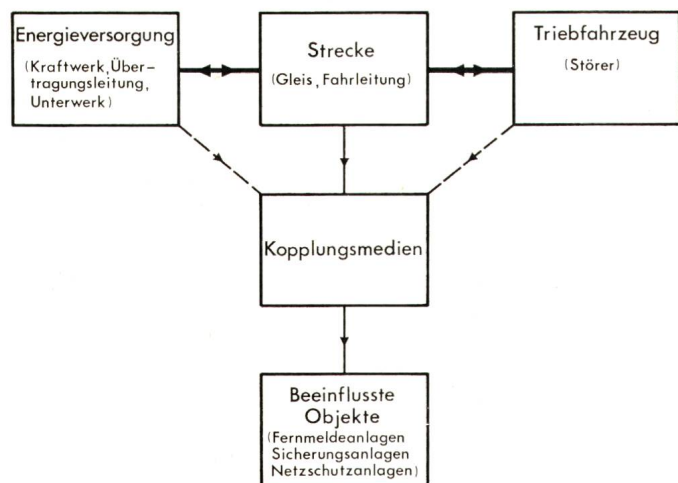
Energieversorgung
(Kraftwerk, Übertragungsleitung, Unterwerk)

Strecke
(Gleis, Fahrleitung)

Triebfahrzeug
(Störer)

Kopplungsmedien

Beeinflusste Objekte
(Fernmeldeanlagen Sicherungsanlagen Netzschutzanlagen)